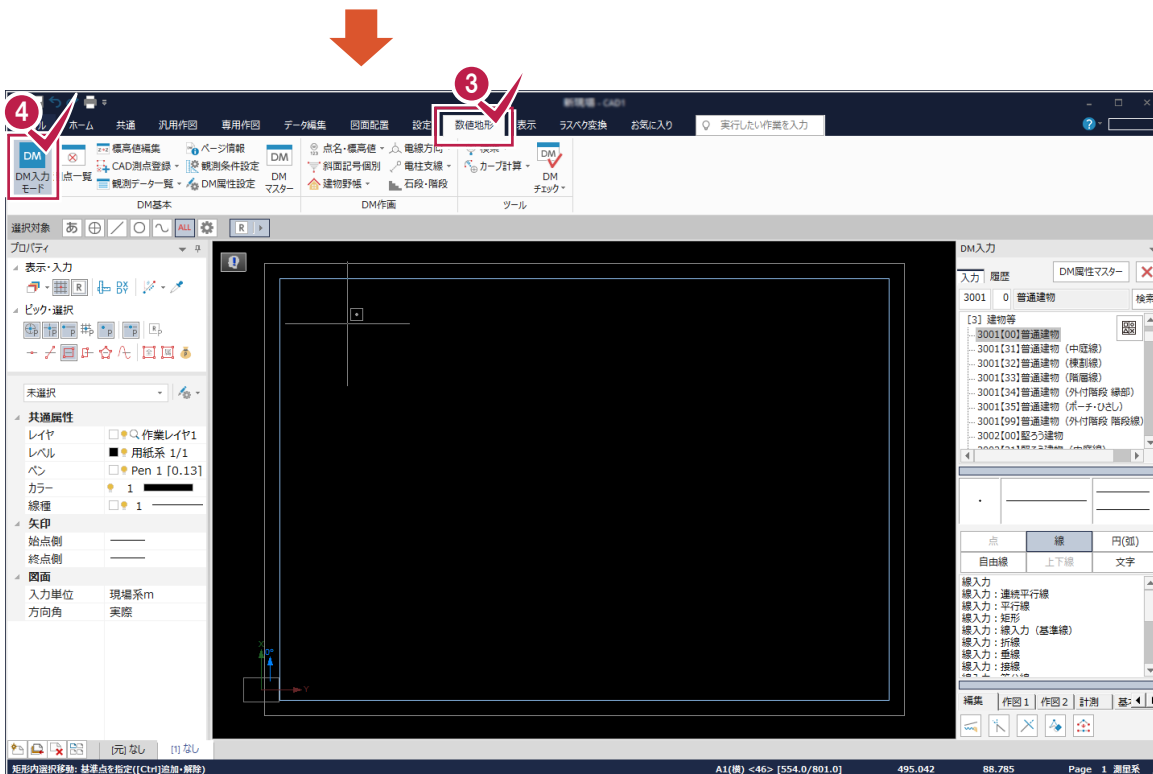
4
3
新現場 - CAD1
ホーム 共通 汎用作図 専用作図 データ編集 図面配置 設定 数値地形 表示 ラスベク変換 お気に入り 実行したい作業を入力

DM入力モード
点一覧
標高値編集
CAD測点登録
観測データ一覧
ページ情報
観測条件設定
DM属性設定
DMマスター
DM基本
点名・標高値
斜面記号個別
建物野帳
電線方向
電柱支線
石段・階段
DM作画
検索
カーブ計算
DMチェック
ツール

選択対象 あ ALL R

プロパティ
表示・入力
ピック・選択

未選択

| 共通属性 | |
|---|---|
| レイヤ | 作業レイヤ1 |
| レベル | 用紙系 1/1 |
| ペン | Pen 1 [0.13] |
| カラー | 1 |
| 線種 | 1 |
| 矢印 | |
| 始点側 | |
| 終点側 | |
| 図面 | |
| 入力単位 | 現場系m |
| 方向角 | 実際 |

[元] なし [1] なし

DM入力
入力 履歴 DM属性マスター
3001 0 普通建物 検索
[3] 建物等
3001[00]普通建物
3001[31]普通建物(中庭線)
3001[32]普通建物(棟割線)
3001[33]普通建物(階層線)
3001[34]普通建物(外付階段 線部)
3001[35]普通建物(ポーチ・ひさし)
3001[99]普通建物(外付階段 階段線)
3002[00]堅ろう建物

点 線 円(弧)
自由線 上下線 文字
線入力
線入力:連続平行線
線入力:平行線
線入力:矩形
線入力:線入力(基準線)
線入力:折線
線入力:垂線
線入力:接線

編集 作図1 作図2 計測 基

矩形内選択移動: 基準点を指定([Ctrl]追加・解除)
A1(横) <46> [554.0/801.0] 495.042 88.785 Page 1 測量系